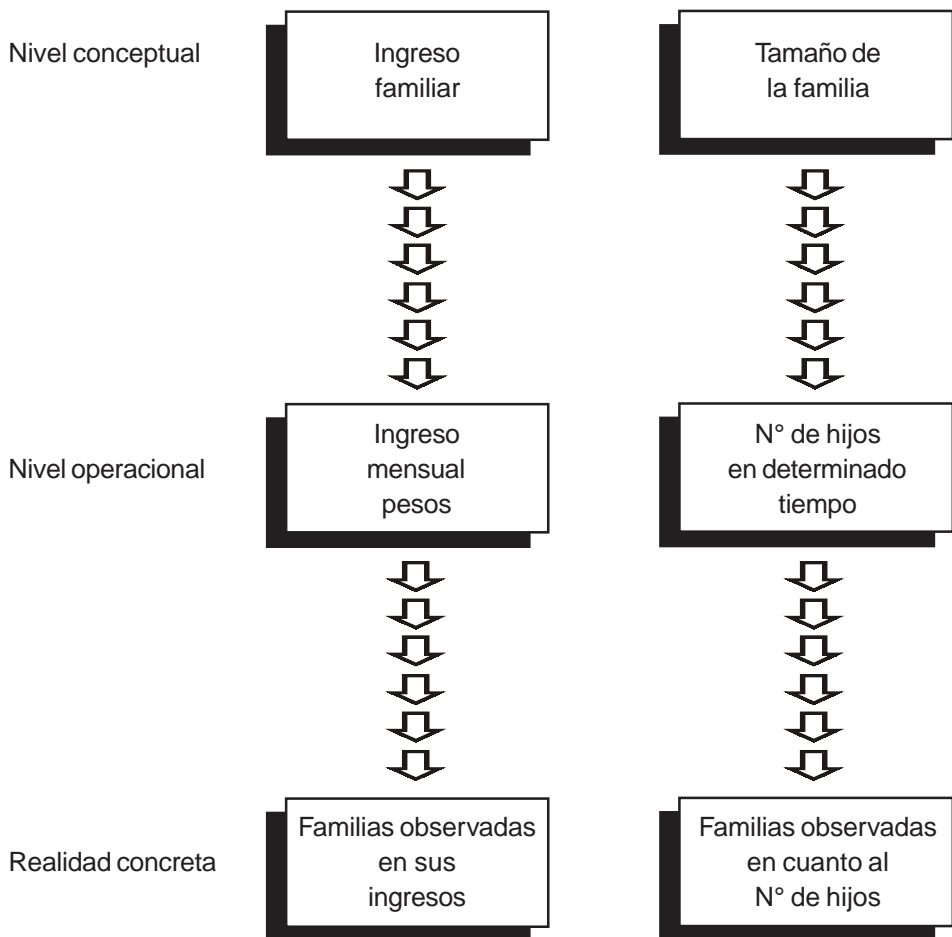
Nivel conceptual

Ingreso familiar

Tamaño de la familia

Nivel operacional

Ingreso mensual pesos

N° de hijos en determinado tiempo

Realidad concreta

Familias observadas en sus ingresos

Familias observadas en cuanto al N° de hijos